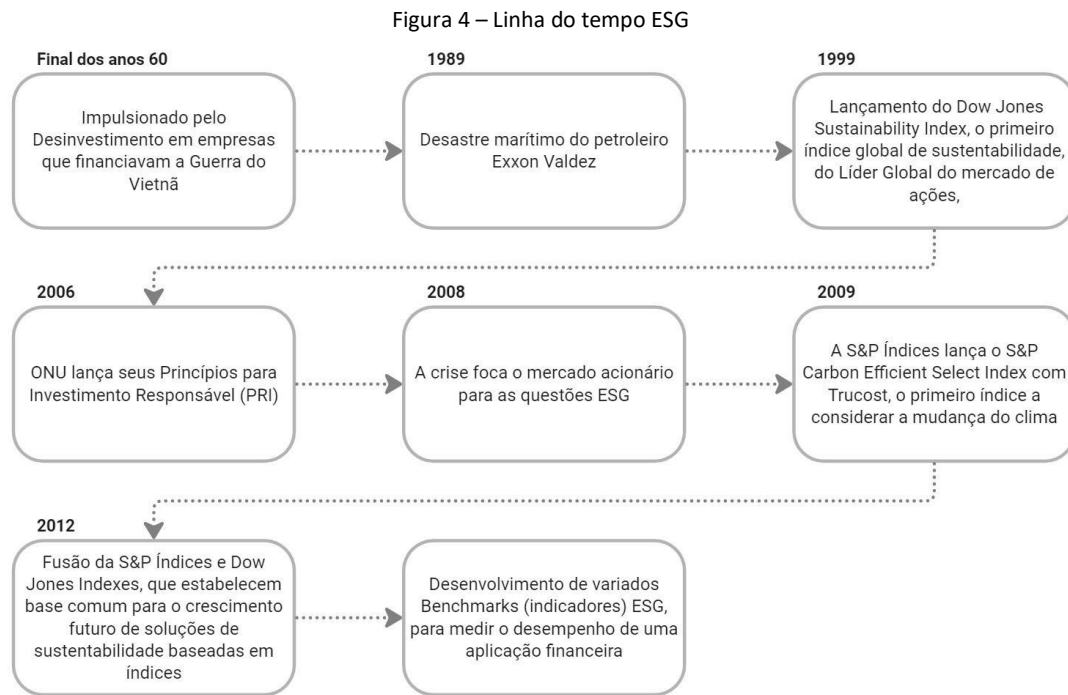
Figura 4 – Linha do tempo ESG

Final dos anos 60

Impulsionado pelo Desinvestimento em empresas que financiavam a Guerra do Vietnã

1989

Desastre marítimo do petroleiro Exxon Valdez

1999

Lançamento do Dow Jones Sustainability Index, o primeiro índice global de sustentabilidade, do Líder Global do mercado de ações,

2006

ONU lança seus Princípios para Investimento Responsável (PRI)

2008

A crise foca o mercado acionário para as questões ESG

2009

A S&P Índices lança o S&P Carbon Efficient Select Index com Trucost, o primeiro índice a considerar a mudança do clima

2012

Fusão da S&P Índices e Dow Jones Indexes, que estabelecem base comum para o crescimento futuro de soluções de sustentabilidade baseadas em índices

Desenvolvimento de variados Benchmarks (indicadores) ESG, para medir o desempenho de uma aplicação financeira